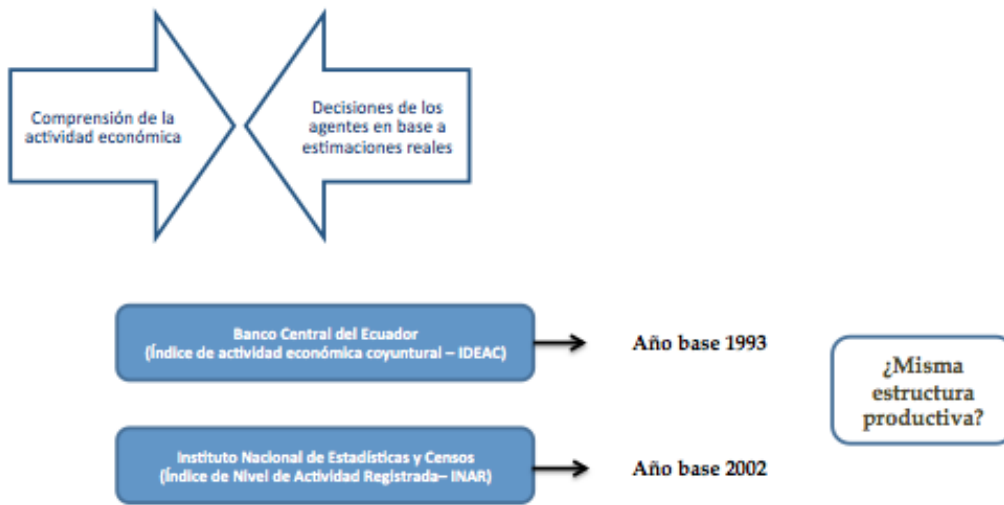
Comprensión de la actividad económica

Decisiones de los agentes en base a estimaciones reales

Banco Central del Ecuador
(Índice de actividad económica coyuntural – IDEAC)

Año base 1993

¿Misma estructura productiva?

Instituto Nacional de Estadísticas y Censos
(Índice de Nivel de Actividad Registrada– INAR)

Año base 2002